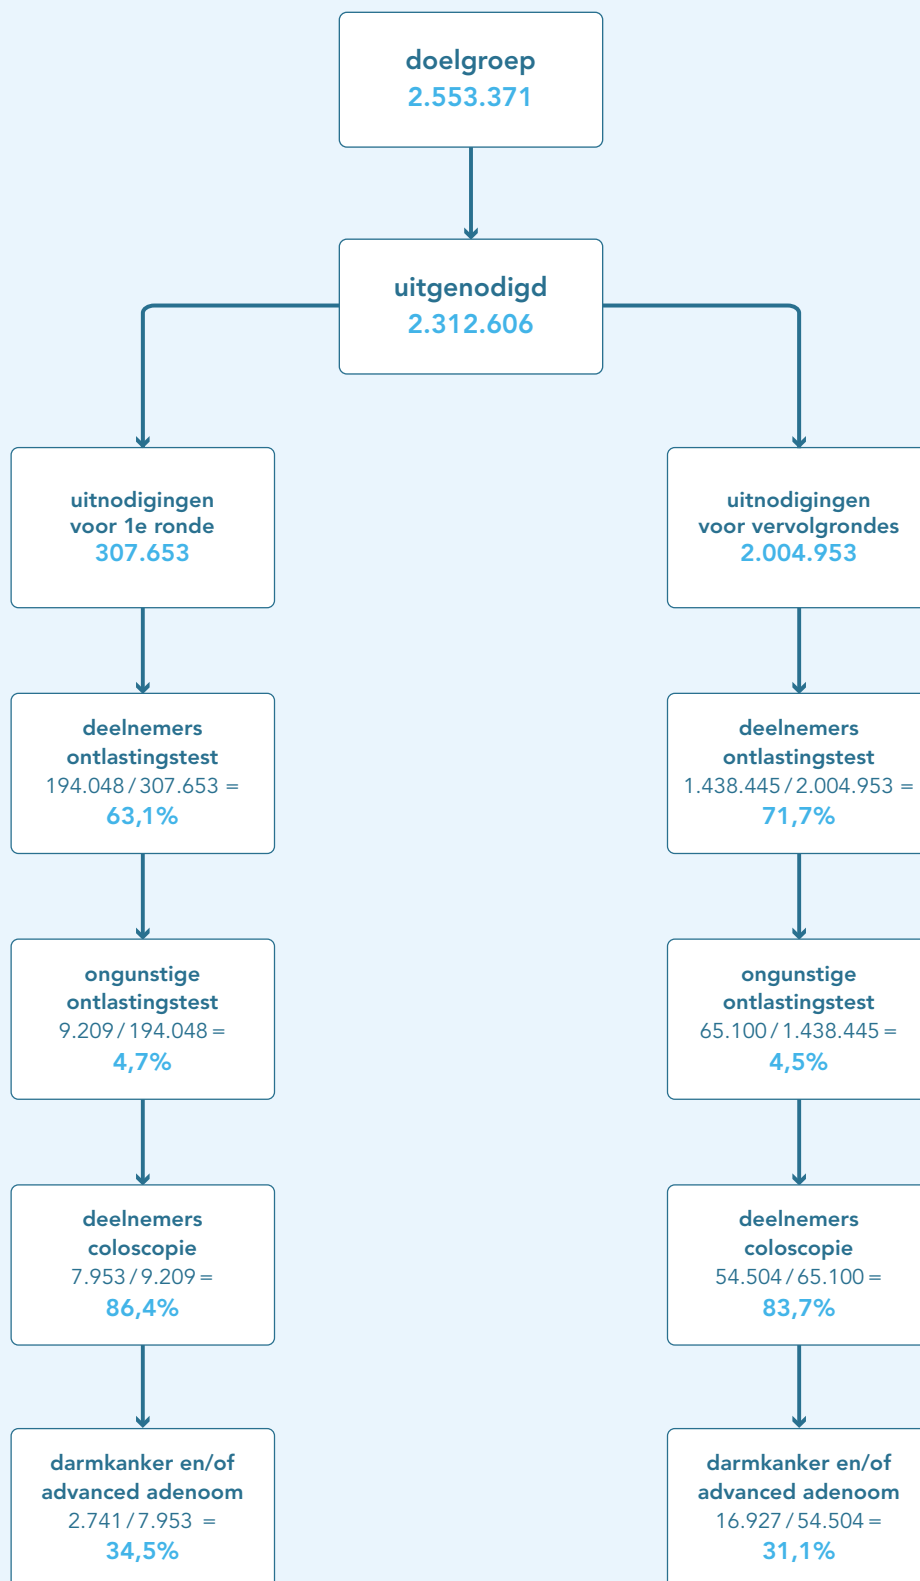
doelgroep
2.553.371

uitgenodigd
2.312.606

uitnodigingen voor 1e ronde
307.653

deelnemers ontlastingstest
194.048 / 307.653 =
63,1%

ongunstige ontlastingstest
9.209 / 194.048 =
4,7%

deelnemers coloscopie
7.953 / 9.209 =
86,4%

darmkanker en/of advanced adenoom
2.741 / 7.953 =
34,5%

uitnodigingen voor vervolgrondes
2.004.953

deelnemers ontlastingstest
1.438.445 / 2.004.953 =
71,7%

ongunstige ontlastingstest
65.100 / 1.438.445 =
4,5%

deelnemers coloscopie
54.504 / 65.100 =
83,7%

darmkanker en/of advanced adenoom
16.927 / 54.504 =
31,1%